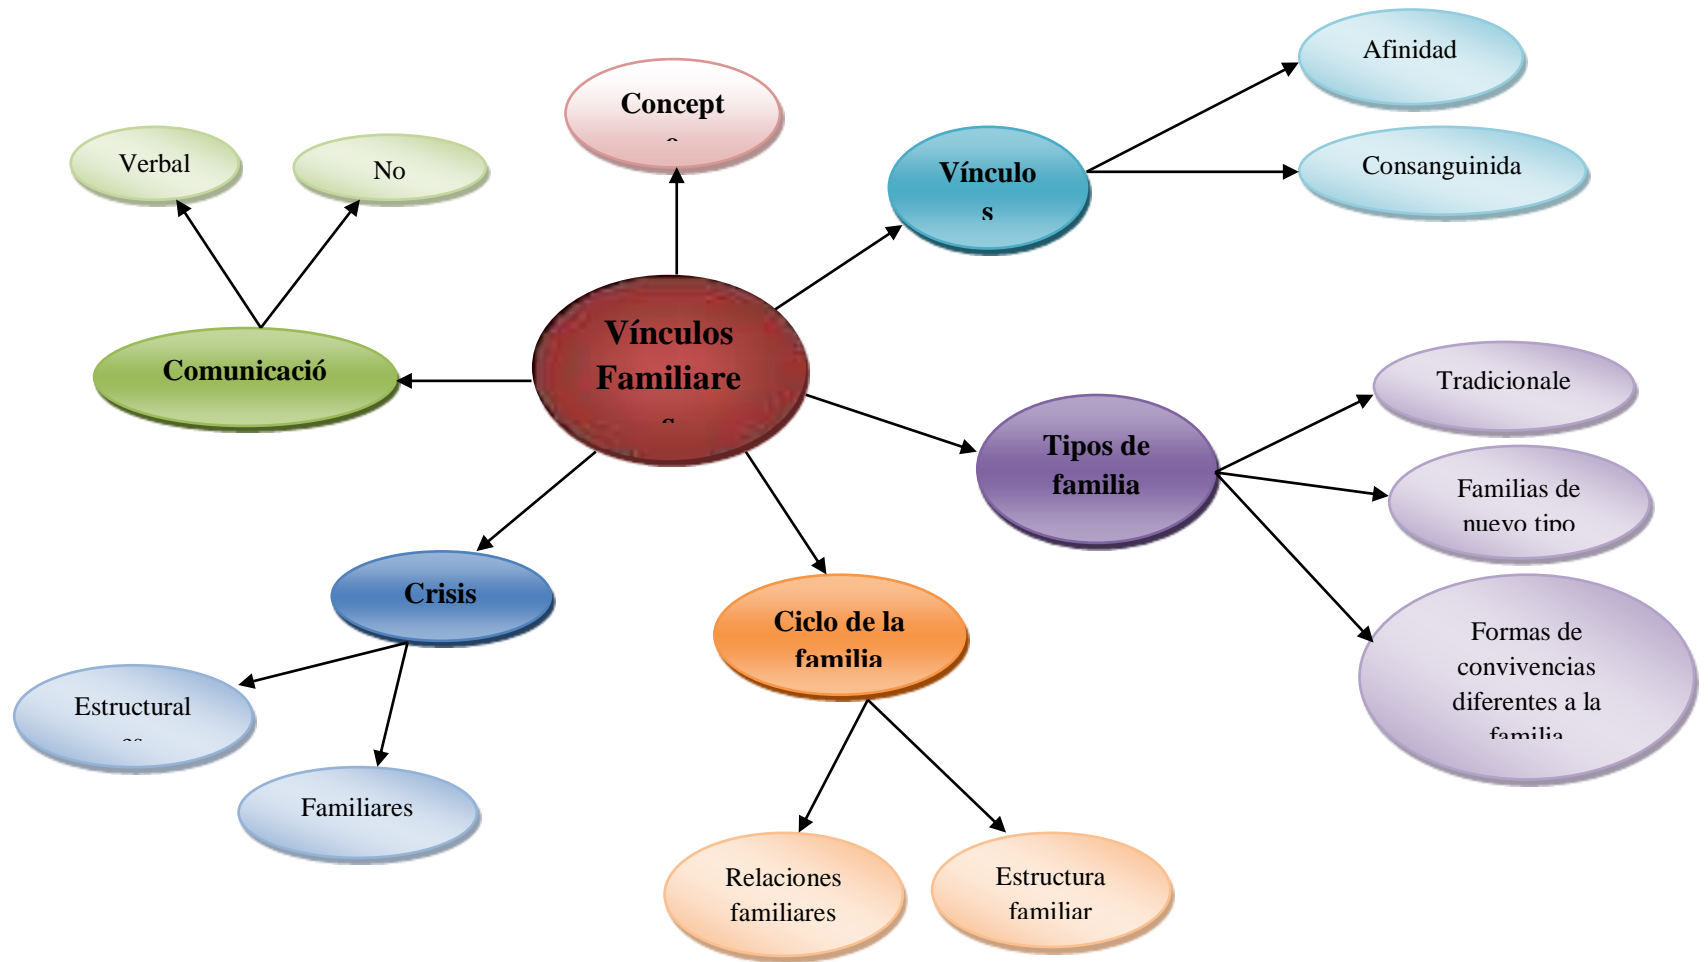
Vínculos Familiare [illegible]

Concept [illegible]

Vínculo s

Afinidad

Consanguinida

Comunicació

Verbal

No

Tipos de familia

Tradicionale

Familias de nuevo tipo

Formas de convivencias diferentes a la familia

Crisis

Estructural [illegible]

Familiares

Ciclo de la familia

Relaciones familiares

Estructura familiar